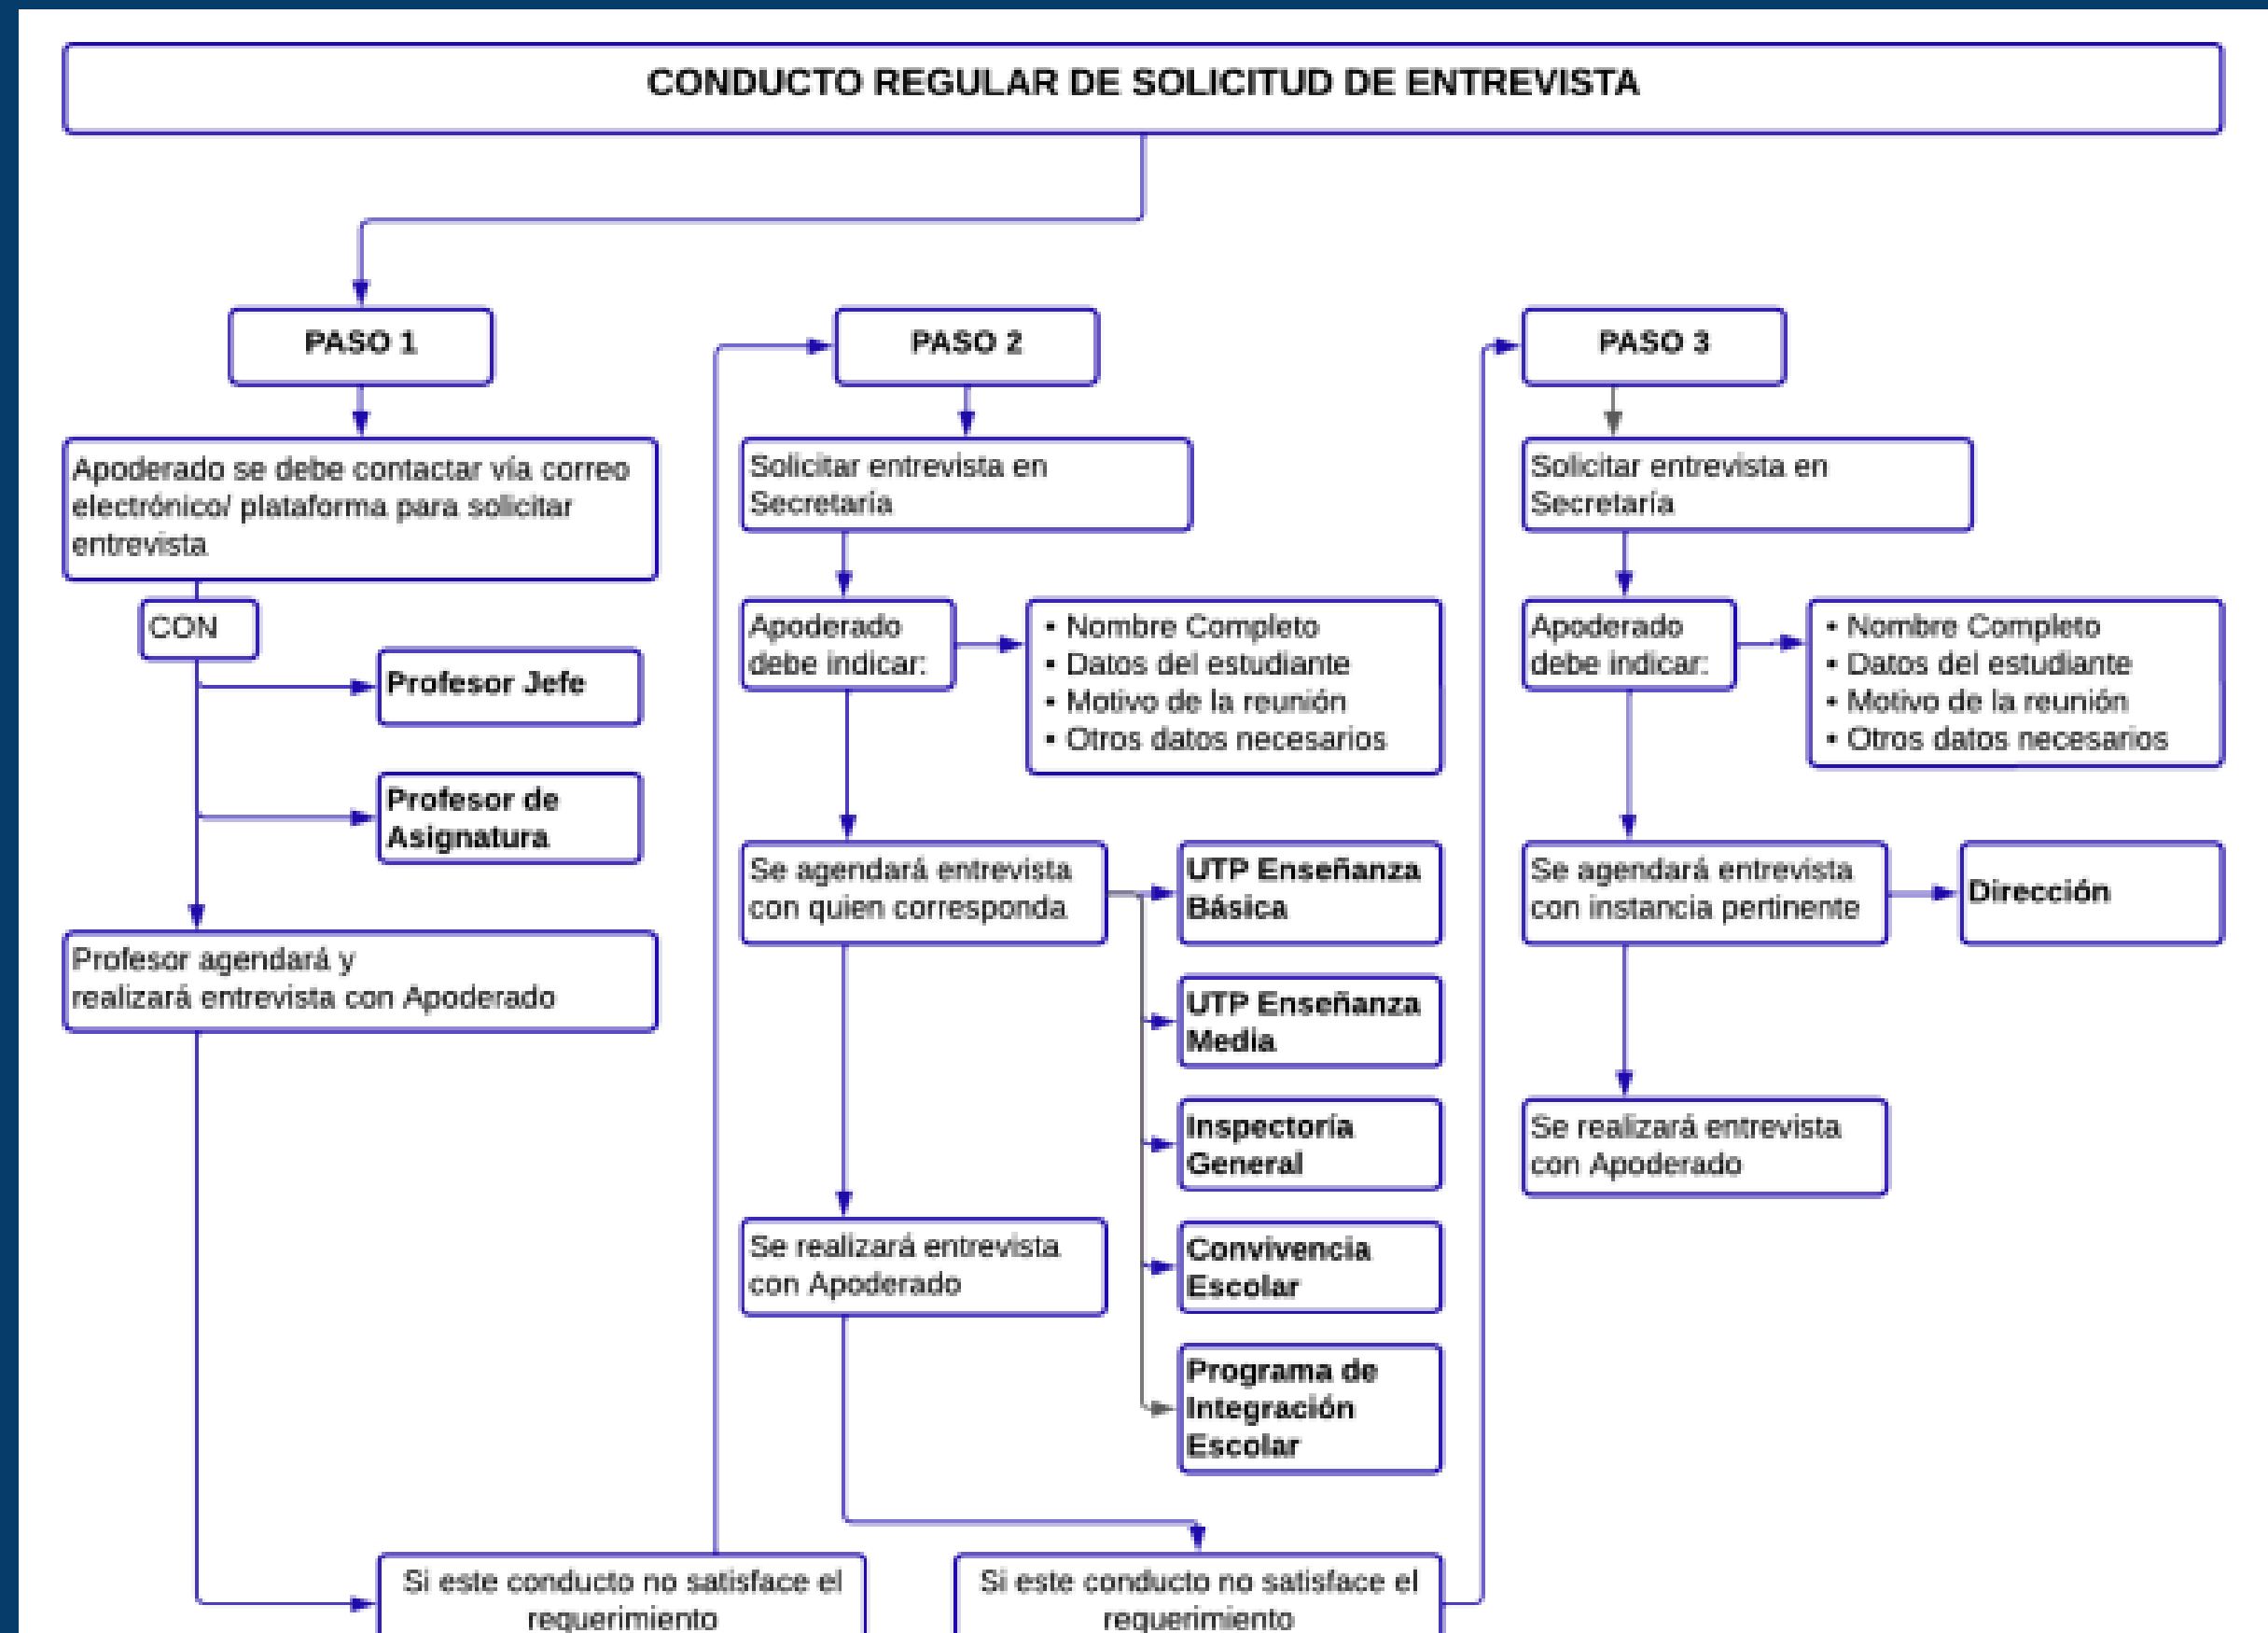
CONDUCTO REGULAR DE SOLICITUD DE ENTREVISTA

PASO 1

Apoderado se debe contactar vía correo electrónico/ plataforma para solicitar entrevista

CON

Profesor Jefe

Profesor de Asignatura

Profesor agendará y realizará entrevista con Apoderado

Si este conducto no satisface el requerimiento

PASO 2

Solicitar entrevista en Secretaría

Apoderado debe indicar:

• Nombre Completo
• Datos del estudiante
• Motivo de la reunión
• Otros datos necesarios

Se agendará entrevista con quien corresponda

UTP Enseñanza Básica

UTP Enseñanza Media

Inspectoría General

Convivencia Escolar

Programa de Integración Escolar

Se realizará entrevista con Apoderado

Si este conducto no satisface el requerimiento

PASO 3

Solicitar entrevista en Secretaría

Apoderado debe indicar:

• Nombre Completo
• Datos del estudiante
• Motivo de la reunión
• Otros datos necesarios

Se agendará entrevista con instancia pertinente

Dirección

Se realizará entrevista con Apoderado